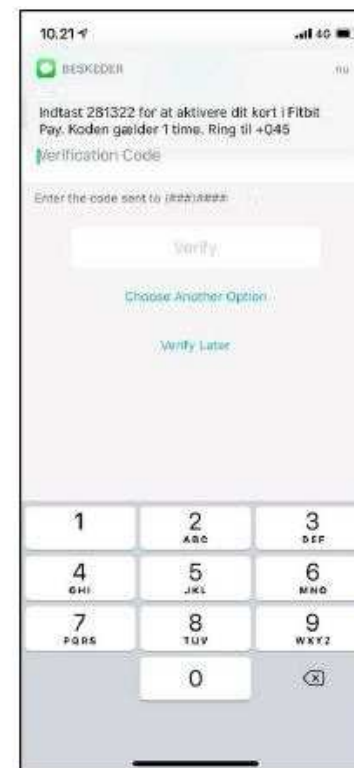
10.21
4G
BESKEDER
nu
Indtast 281322 for at aktivere dit kort i Fitbit Pay. Koden gælder 1 time. Ring til +045
Verification Code
Enter the code sent to (###)####
Verify
Choose Another Option
Verify Later
1
2
ABC
3
DEF
4
GHI
5
JKL
6
MNO
7
PQRS
8
TUV
9
WXYZ
0